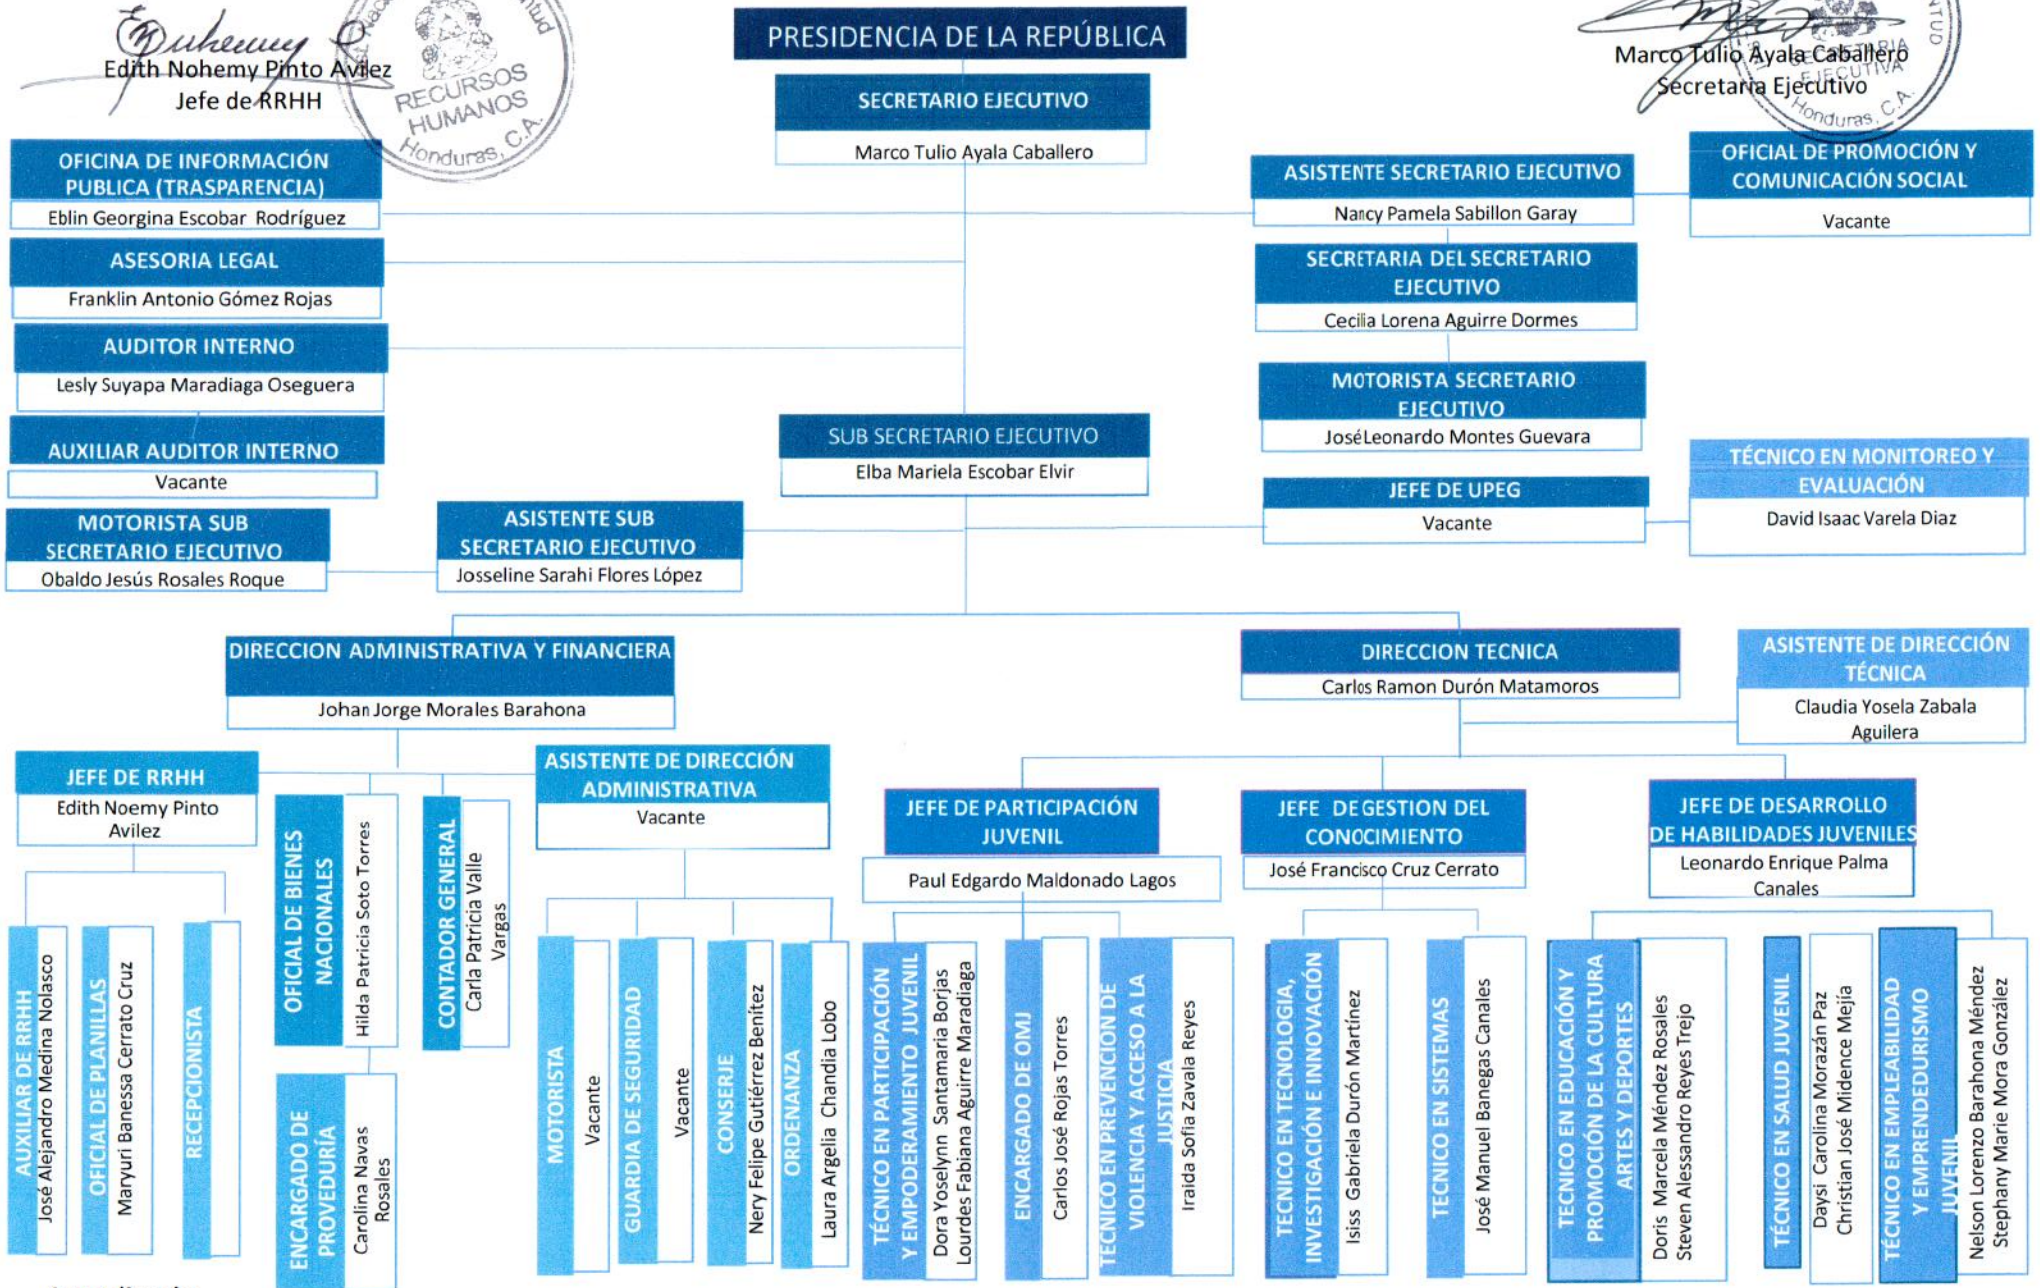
Edith Nohemy Pinto Avilez
Jefe de RRHH

RECURSOS HUMANOS Honduras, C.A.

PRESIDENCIA DE LA REPÚBLICA

Marco Tulio Ayala Caballero
Secretaria Ejecutivo

EJECUTIVA Honduras, C.A.

SECRETARIO EJECUTIVO
Marco Tulio Ayala Caballero

OFICINA DE INFORMACIÓN PUBLICA (TRASPARENCIA)
Eblin Georgina Escobar Rodríguez

ASISTENTE SECRETARIO EJECUTIVO
Nancy Pamela Sabillon Garay

OFICIAL DE PROMOCIÓN Y COMUNICACIÓN SOCIAL
Vacante

ASESORIA LEGAL
Franklin Antonio Gómez Rojas

SECRETARIA DEL SECRETARIO EJECUTIVO
Cecilia Lorena Aguirre Dormes

AUDITOR INTERNO
Lesly Suyapa Maradiaga Oseguera

MOTORISTA SECRETARIO EJECUTIVO
JoséLeonardo Montes Guevara

AUXILIAR AUDITOR INTERNO
Vacante

SUB SECRETARIO EJECUTIVO
Elba Mariela Escobar Elvir

TÉCNICO EN MONITOREO Y EVALUACIÓN
David Isaac Varela Diaz

JEFE DE UPEG
Vacante

MOTORISTA SUB SECRETARIO EJECUTIVO
Obaldo Jesús Rosales Roque

ASISTENTE SUB SECRETARIO EJECUTIVO
Josseline Sarahi Flores López

DIRECCION ADMINISTRATIVA Y FINANCIERA
Johan Jorge Morales Barahona

DIRECCION TECNICA
Carlos Ramon Durón Matamoros

ASISTENTE DE DIRECCIÓN TÉCNICA
Claudia Yosela Zabala Aguilera

JEFE DE RRHH
Edith Noemy Pinto Avilez

ASISTENTE DE DIRECCIÓN ADMINISTRATIVA
Vacante

JEFE DE PARTICIPACIÓN JUVENIL
Paul Edgardo Maldonado Lagos

JEFE DE GESTION DEL CONOCIMIENTO
José Francisco Cruz Cerrato

JEFE DE DESARROLLO DE HABILIDADES JUVENILES
Leonardo Enrique Palma Canales

OFICIAL DE BIENES NACIONALES
Hilda Patricia Soto Torres

CONTADOR GENERAL
Carla Patricia Valle Vargas

ENCARGADO DE PROVEDURÍA
Carolina Navas Rosales

AUXILIAR DE RRHH
José Alejandro Medina Nolasco

OFICIAL DE PLANILLAS
Maryuri Banessa Cerrato Cruz

RECEPCIONISTA

MOTORISTA
Vacante

GUARDIA DE SEGURIDAD
Vacante

CONSERJE
Nery Felipe Gutiérrez Benítez

ORDENANZA
Laura Argelia Chandia Lobo

TÉCNICO EN PARTICIPACIÓN Y EMPODERAMIENTO JUVENIL
Dora Yoselynn Santamaria Borjas
Lourdes Fabiana Aguirre Maradiaga

ENCARGADO DE OMJ
Carlos José Rojas Torres

TECNICO EN PREVENCION DE VIOLENCIA Y ACCESO A LA JUSTICIA
Iraida Sofia Zavala Reyes

TECNICO EN TECNOLOGIA, INVESTIGACIÓN E INNOVACIÓN
Isiss Gabriela Durón Martínez

TECNICO EN SISTEMAS
José Manuel Banegas Canales

TECNICO EN EDUCACIÓN Y PROMOCIÓN DE LA CULTURA ARTES Y DEPORTES
Doris Marcela Méndez Rosales
Steven Alessandro Reyes Trejo

TÉCNICO EN SALUD JUVENIL
Daysi Carolina Morazán Paz
Christian José Midence Mejía

TECNICO EN EMPLEABILIDAD Y EMPRENDEDURISMO JUVENIL
Nelson Lorenzo Barahona Méndez
Stephany Marie Mora González